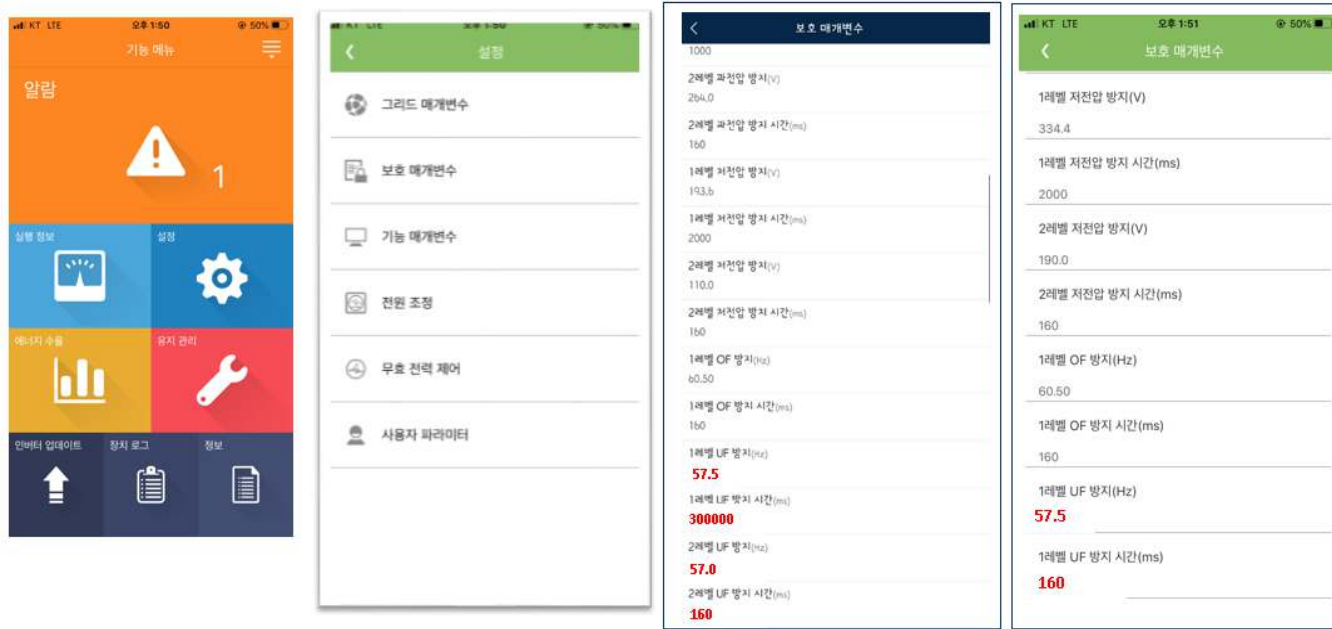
KT LTE 오후 1:50 50%
기능 메뉴

알람

1

실행 정보
설정
에너지 수율
유지 관리
인버터 업데이트
장치 로그
정보

KT LTE 오후 1:50 50%
설정

그리드 매개변수
보호 매개변수
기능 매개변수
전원 조정
무효 전력 제어
사용자 파라미터

보호 매개변수
1000
2레벨 과전압 방지(V)
264.0
2레벨 과전압 방지 시간(ms)
160
1레벨 저전압 방지(V)
193.6
1레벨 저전압 방지 시간(ms)
2000
2레벨 저전압 방지(V)
110.0
2레벨 저전압 방지 시간(ms)
160
1레벨 OF 방지(Hz)
60.50
1레벨 OF 방지 시간(ms)
160
1레벨 UF 방지(Hz)
57.5
1레벨 UF 방지 시간(ms)
300000
2레벨 UF 방지(Hz)
57.0
2레벨 UF 방지 시간(ms)
160

KT LTE 오후 1:51 50%
보호 매개변수
1레벨 저전압 방지(V)
334.4
1레벨 저전압 방지 시간(ms)
2000
2레벨 저전압 방지(V)
190.0
2레벨 저전압 방지 시간(ms)
160
1레벨 OF 방지(Hz)
60.50
1레벨 OF 방지 시간(ms)
160
1레벨 UF 방지(Hz)
57.5
1레벨 UF 방지 시간(ms)
160